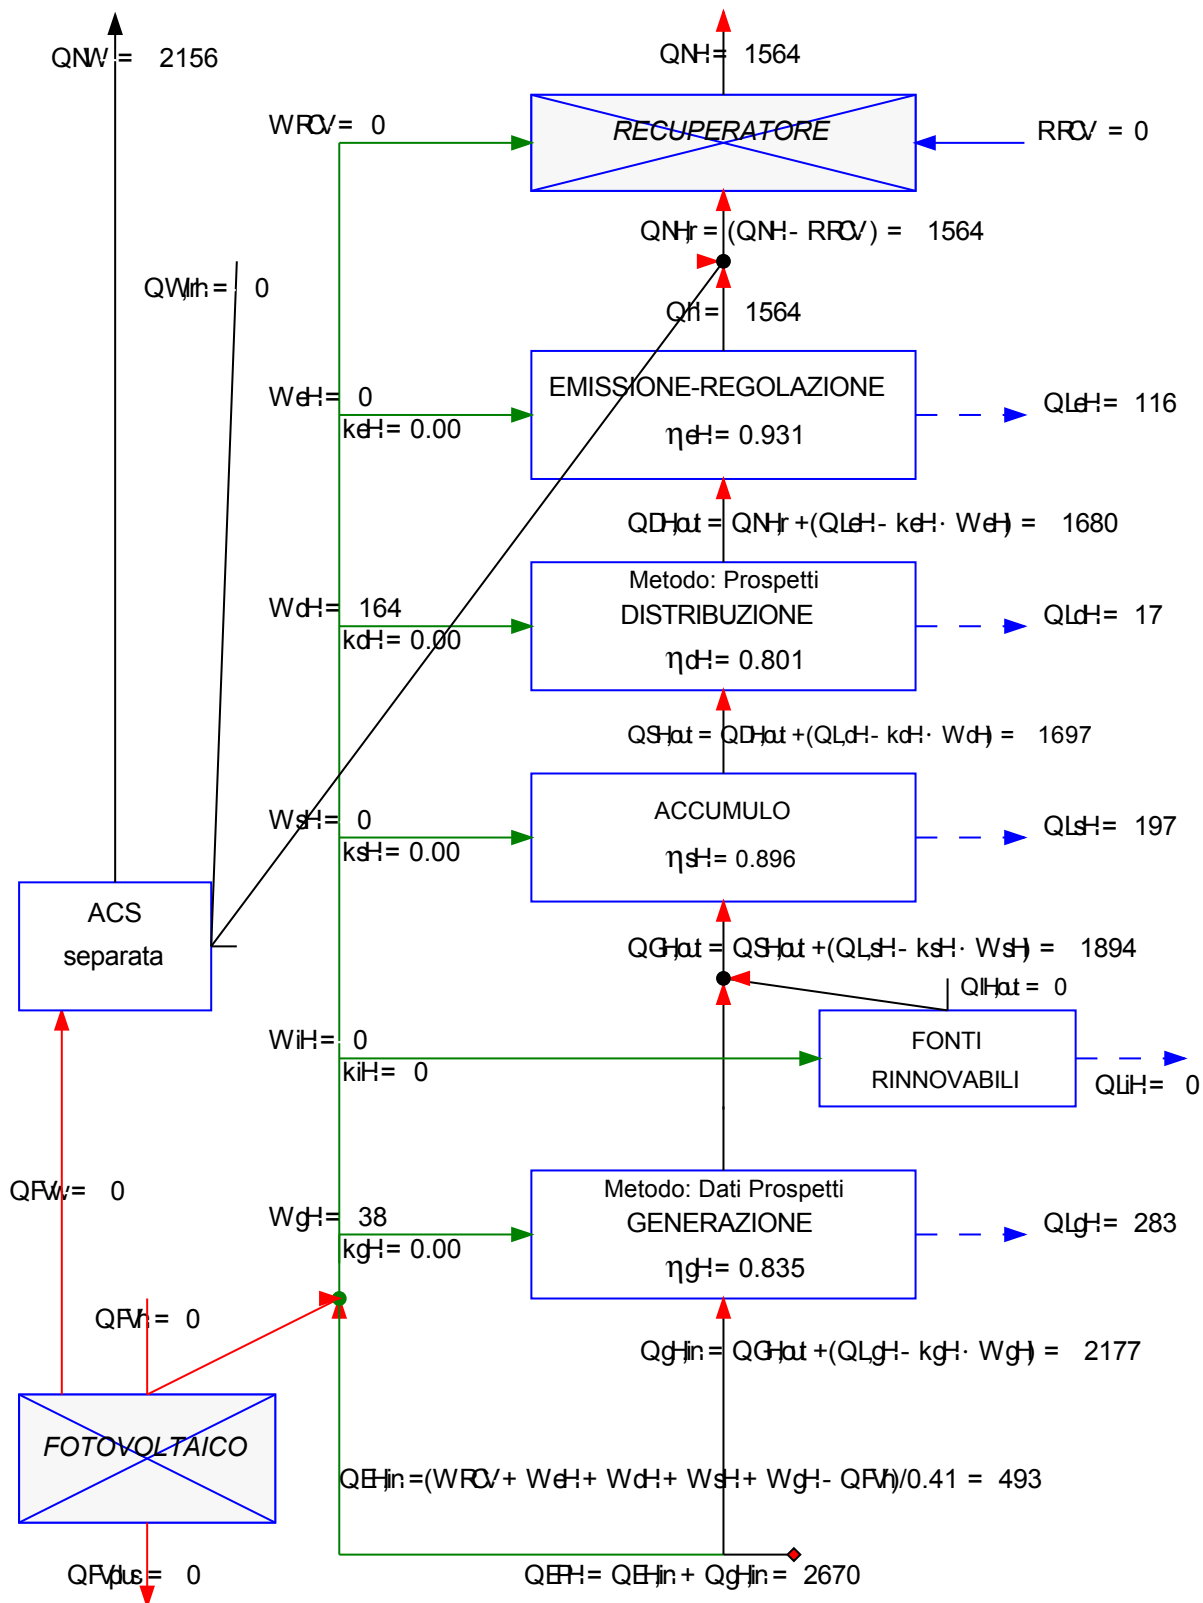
QNW = 2156

QNH = 1564

WRCV = 0

RECUPERATORE

RRCV = 0

QNHr = (QNH - RRCV) = 1564

QWlrh = 0

QH = 1564

WeH = 0
keH = 0.00

EMISSIONE-REGOLAZIONE
ηeH = 0.931

QLeH = 116

QDHout = QNHr + (QLeH - keH · WeH) = 1680

WdH = 164
kdH = 0.00

Metodo: Prospetti
DISTRIBUZIONE
ηdH = 0.801

QLdH = 17

QSHout = QDHout + (QLdH - kdH · WdH) = 1697

WsH = 0
ksH = 0.00

ACCUMULO
ηsH = 0.896

QLsH = 197

ACS
separata

QGHout = QSHout + (QLsH - ksH · WsH) = 1894

QIHout = 0

WiH = 0
kiH = 0

FONTI
RINNOVABILI

QLiH = 0

QFVw = 0

WgH = 38
kgH = 0.00

Metodo: Dati Prospetti
GENERAZIONE
ηgH = 0.835

QLgH = 283

QFVh = 0

QgHin = QGHout + (QLgH - kgH · WgH) = 2177

FOTOVOLTAICO

QEHin = (WRCV + WeH + WdH + WsH + WgH - QFVh)/0.41 = 493

QFVplus = 0

QEPH = QEHin + QgHin = 2670